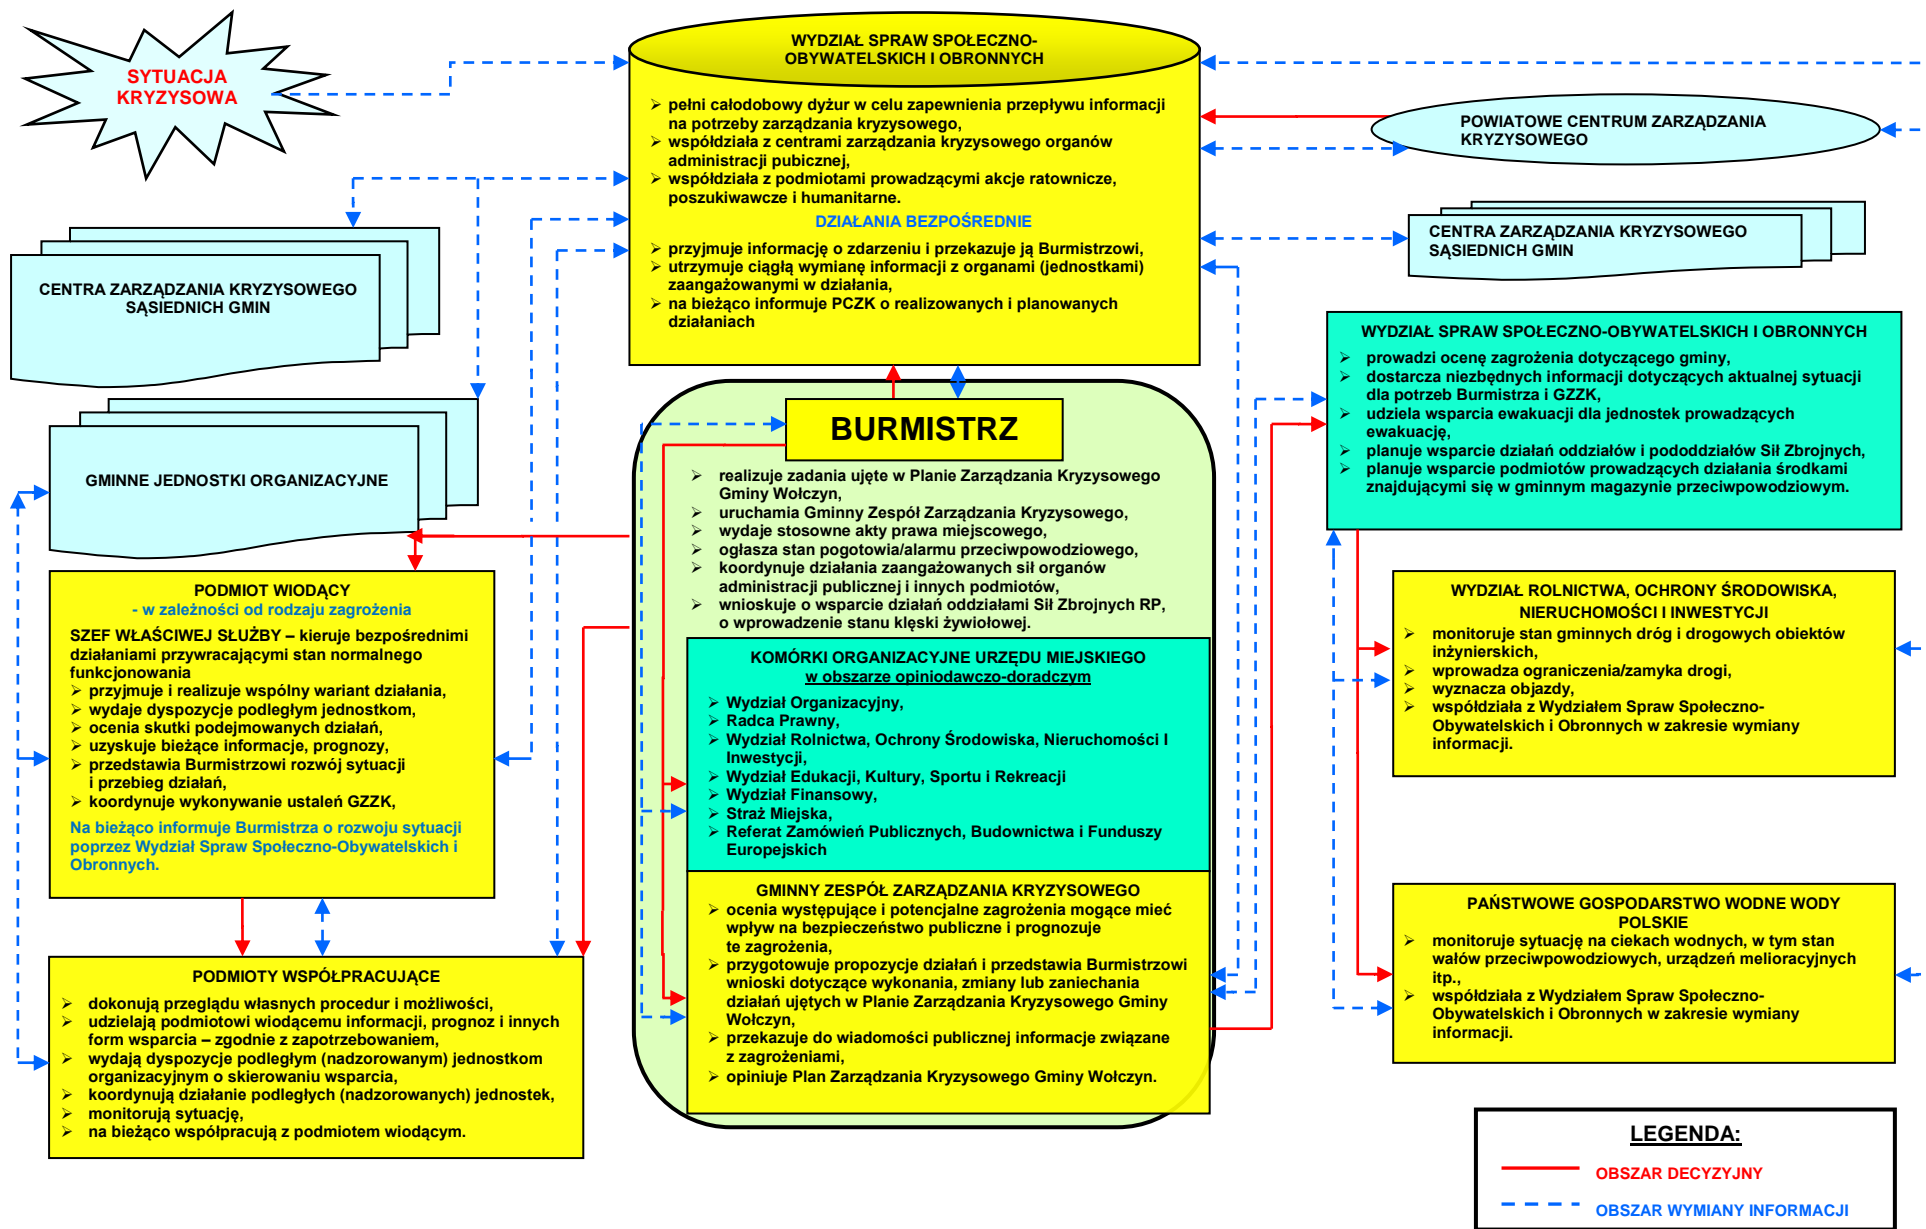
SYTUACJA KRYZYSOWA

WYDZIAŁ SPRAW SPOŁECZNO-OBYWATELSKICH I OBRONNYCH

➢ pełni całodobowy dyżur w celu zapewnienia przepływu informacji na potrzeby zarządzania kryzysowego,
➢ współdziała z centrami zarządzania kryzysowego organów administracji pubicznej,
➢ współdziała z podmiotami prowadzącymi akcje ratownicze, poszukiwawcze i humanitarne.

DZIAŁANIA BEZPOŚREDNIE

➢ przyjmuje informację o zdarzeniu i przekazuje ją Burmistrzowi,
➢ utrzymuje ciągłą wymianę informacji z organami (jednostkami) zaangażowanymi w działania,
➢ na bieżąco informuje PCZK o realizowanych i planowanych działaniach

POWIATOWE CENTRUM ZARZĄDZANIA KRYZYSOWEGO

CENTRA ZARZĄDZANIA KRYZYSOWEGO SĄSIEDNICH GMIN

CENTRA ZARZĄDZANIA KRYZYSOWEGO SĄSIEDNICH GMIN

GMINNE JEDNOSTKI ORGANIZACYJNE

WYDZIAŁ SPRAW SPOŁECZNO-OBYWATELSKICH I OBRONNYCH

➢ prowadzi ocenę zagrożenia dotyczącego gminy,
➢ dostarcza niezbędnych informacji dotyczących aktualnej sytuacji dla potrzeb Burmistrza i GZZK,
➢ udziela wsparcia ewakuacji dla jednostek prowadzących ewakuację,
➢ planuje wsparcie działań oddziałów i pododdziałów Sił Zbrojnych,
➢ planuje wsparcie podmiotów prowadzących działania środkami znajdującymi się w gminnym magazynie przeciwpowodziowym.

BURMISTRZ

➢ realizuje zadania ujęte w Planie Zarządzania Kryzysowego Gminy Wołczyn,
➢ uruchamia Gminny Zespół Zarządzania Kryzysowego,
➢ wydaje stosowne akty prawa miejscowego,
➢ ogłasza stan pogotowia/alarmu przeciwpowodziowego,
➢ koordynuje działania zaangażowanych sił organów administracji publicznej i innych podmiotów,
➢ wnioskuje o wsparcie działań oddziałami Sił Zbrojnych RP, o wprowadzenie stanu klęski żywiołowej.

PODMIOT WIODĄCY
- w zależności od rodzaju zagrożenia

SZEF WŁAŚCIWEJ SŁUŻBY – kieruje bezpośrednimi działaniami przywracającymi stan normalnego funkcjonowania
➢ przyjmuje i realizuje wspólny wariant działania,
➢ wydaje dyspozycje podległym jednostkom,
➢ ocenia skutki podejmowanych działań,
➢ uzyskuje bieżące informacje, prognozy,
➢ przedstawia Burmistrzowi rozwój sytuacji i przebieg działań,
➢ koordynuje wykonywanie ustaleń GZZK,

Na bieżąco informuje Burmistrza o rozwoju sytuacji poprzez Wydział Spraw Społeczno-Obywatelskich i Obronnych.

KOMÓRKI ORGANIZACYJNE URZĘDU MIEJSKIEGO
w obszarze opiniodawczo-doradczym

➢ Wydział Organizacyjny,
➢ Radca Prawny,
➢ Wydział Rolnictwa, Ochrony Środowiska, Nieruchomości I Inwestycji,
➢ Wydział Edukacji, Kultury, Sportu i Rekreacji
➢ Wydział Finansowy,
➢ Straż Miejska,
➢ Referat Zamówień Publicznych, Budownictwa i Funduszy Europejskich

WYDZIAŁ ROLNICTWA, OCHRONY ŚRODOWISKA, NIERUCHOMOŚCI I INWESTYCJI

➢ monitoruje stan gminnych dróg i drogowych obiektów inżynierskich,
➢ wprowadza ograniczenia/zamyka drogi,
➢ wyznacza objazdy,
➢ współdziała z Wydziałem Spraw Społeczno-Obywatelskich i Obronnych w zakresie wymiany informacji.

GMINNY ZESPÓŁ ZARZĄDZANIA KRYZYSOWEGO

➢ ocenia występujące i potencjalne zagrożenia mogące mieć wpływ na bezpieczeństwo publiczne i prognozuje te zagrożenia,
➢ przygotowuje propozycje działań i przedstawia Burmistrzowi wnioski dotyczące wykonania, zmiany lub zaniechania działań ujętych w Planie Zarządzania Kryzysowego Gminy Wołczyn,
➢ przekazuje do wiadomości publicznej informacje związane z zagrożeniami,
➢ opiniuje Plan Zarządzania Kryzysowego Gminy Wołczyn.

PODMIOTY WSPÓŁPRACUJĄCE

➢ dokonują przeglądu własnych procedur i możliwości,
➢ udzielają podmiotowi wiodącemu informacji, prognoz i innych form wsparcia – zgodnie z zapotrzebowaniem,
➢ wydają dyspozycje podległym (nadzorowanym) jednostkom organizacyjnym o skierowaniu wsparcia,
➢ koordynują działanie podległych (nadzorowanych) jednostek,
➢ monitorują sytuację,
➢ na bieżąco współpracują z podmiotem wiodącym.

PAŃSTWOWE GOSPODARSTWO WODNE WODY POLSKIE

➢ monitoruje sytuację na ciekach wodnych, w tym stan wałów przeciwpowodziowych, urządzeń melioracyjnych itp.,
➢ współdziała z Wydziałem Spraw Społeczno-Obywatelskich i Obronnych w zakresie wymiany informacji.

LEGENDA:
OBSZAR DECYZYJNY
OBSZAR WYMIANY INFORMACJI